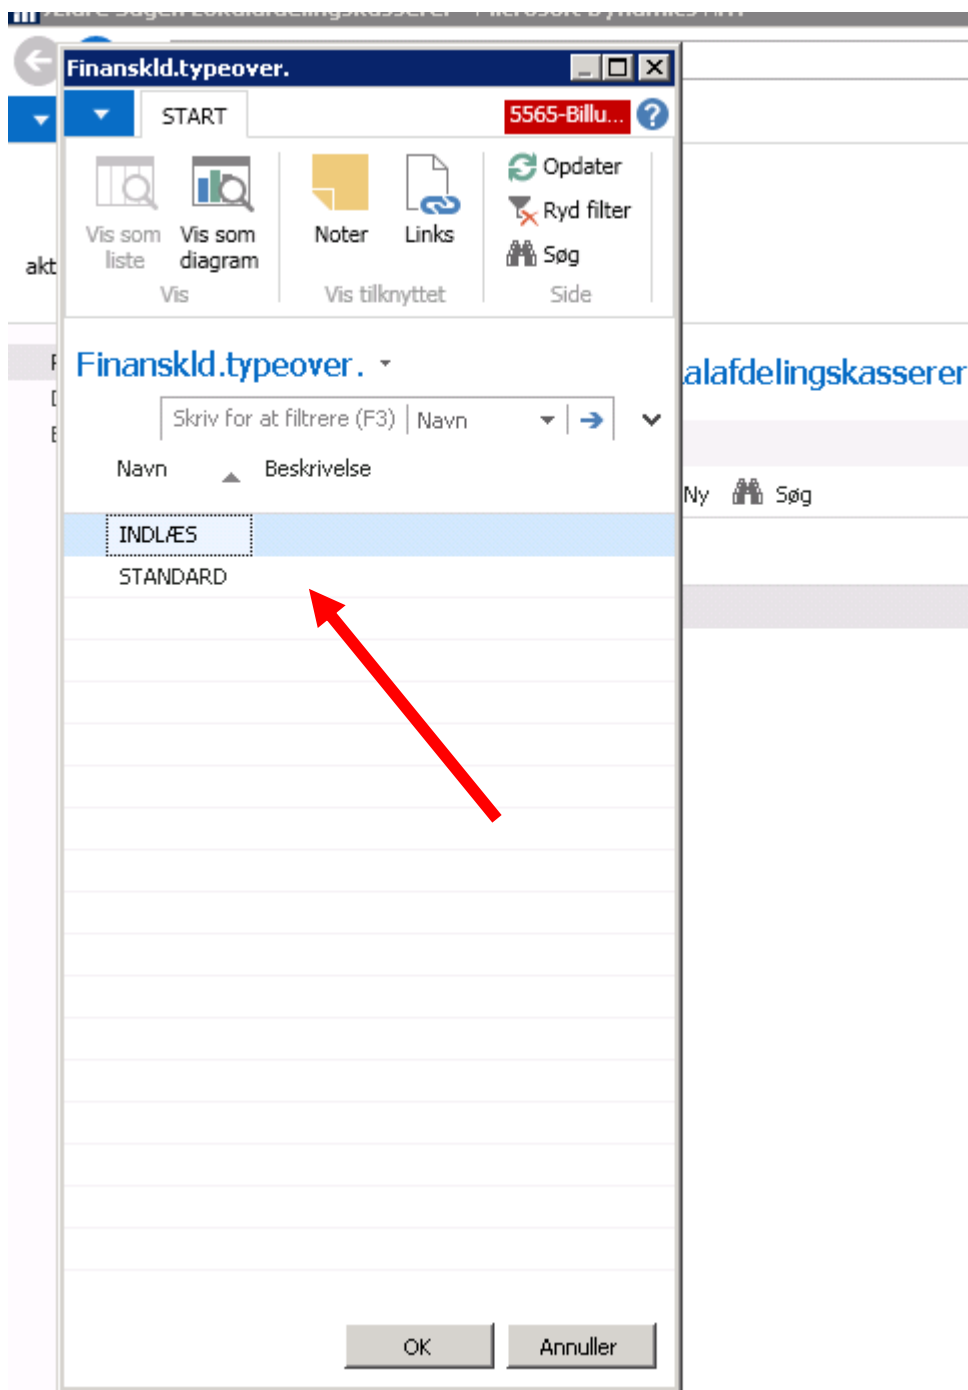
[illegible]

Finanskld.typeover.

START

5565-Billu...

?

Vis som liste

Vis som diagram

Vis

Noter

Links

Vis tilknyttet

Opdater

Ryd filter

Søg

Side

akt

Finanskld.typeover.

alafdelingskasserer

Skriv for at filtrere (F3) | Navn

Navn

Beskrivelse

Ny

Søg

INDLÆS

STANDARD

OK

Annuller